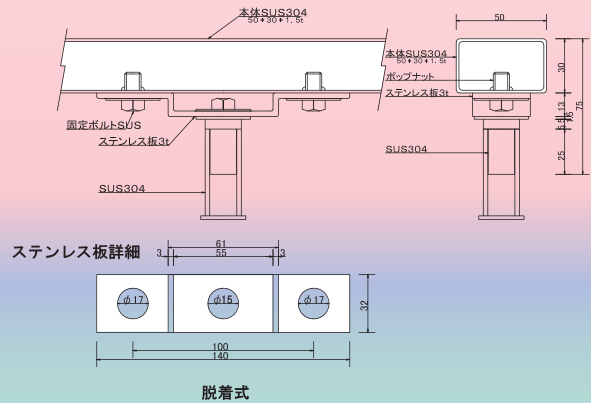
本体SUS304
50＊30＊1.5t

50

本体SUS304
50＊30＊1.5t
ボップナット
ステンレス板3t

30
13
3
75
25

固定ボルトSUS
ステンレス板3t

SUS304

SUS304

ステンレス板詳細

61
55
3
3

φ17
φ15
φ17

32

100
140

脱着式